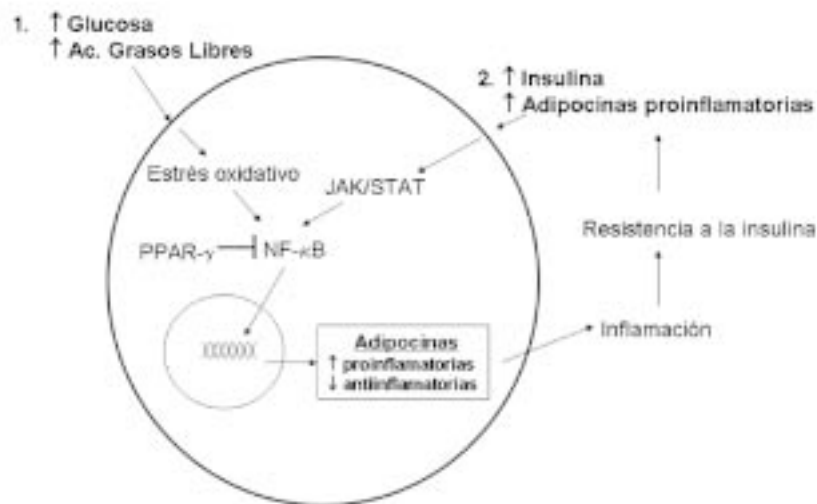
1. ↑ Glucosa
↑ Ac. Grasos Libres

2. ↑ Insulina
↑ Adipocinas proinflamatorias

Estrés oxidativo

JAK/STAT

PPAR-$\gamma$ ⊣ NF-$\kappa$B

Resistencia a la insulina

Adipocinas
↑ proinflamatorias
↓ antiinflamatorias

Inflamación